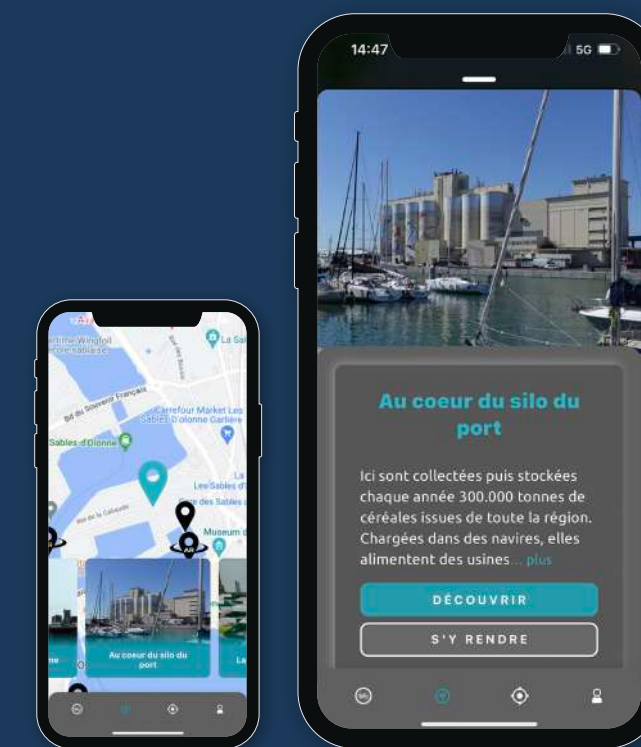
Bd du Souvenir Français

Carrefour Market Les Sables d'Olonne Garlière

Sables d'Olonne

Les Sables d'Olonne

Museum

Au coeur du silo du port

14:47

5G

Au coeur du silo du port

Ici sont collectées puis stockées chaque année 300.000 tonnes de céréales issues de toute la région. Chargées dans des navires, elles alimentent des usines ... plus

DÉCOUVRIR

S'Y RENDRE